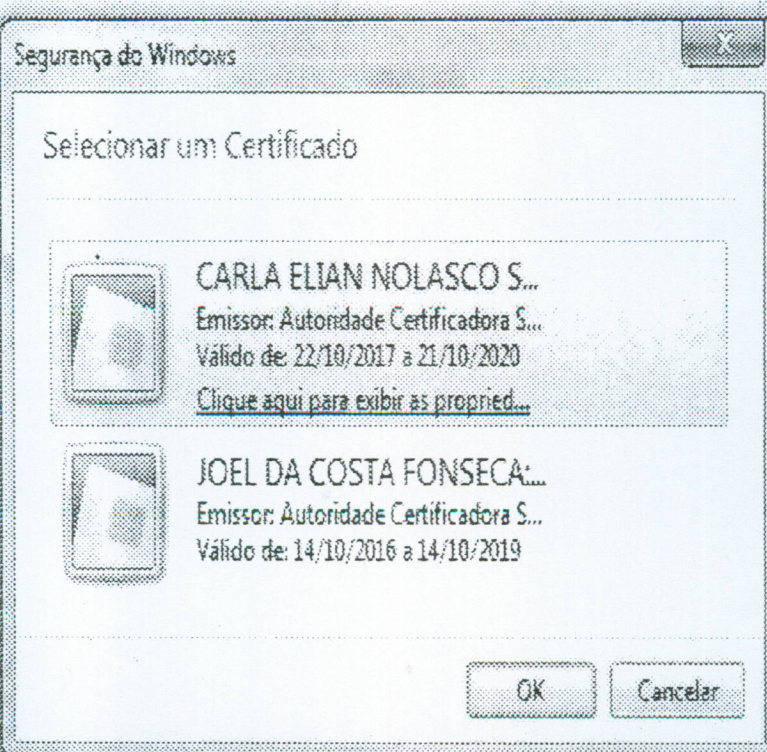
Segurança do Windows

X

Selecionar um Certificado

CARLA ELIAN NOLASCO S...
Emissor: Autoridade Certificadora S...
Válido de: 22/10/2017 a 21/10/2020
Clique aqui para exibir as propried...

JOEL DA COSTA FONSECA:...
Emissor: Autoridade Certificadora S...
Válido de: 14/10/2016 a 14/10/2019

OK

Cancelar